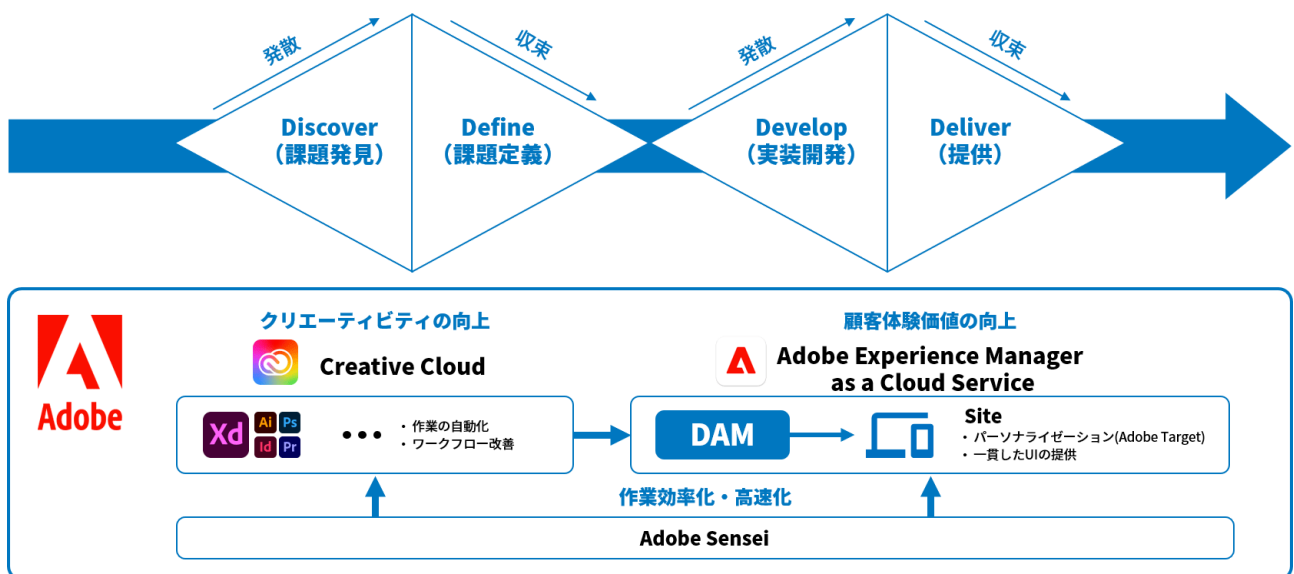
発散

収束

発散

収束

Discover
（課題発見）

Define
（課題定義）

Develop
（実装開発）

Deliver
（提供）

Adobe

クリエーティビティの向上

Creative Cloud

Xd Ai Ps Id Pr

• • •

・作業の自動化
・ワークフロー改善

顧客体験価値の向上

Adobe Experience Manager
as a Cloud Service

DAM

Site
・パーソナライゼーション(Adobe Target)
・一貫したUIの提供

作業効率化・高速化

Adobe Sensei